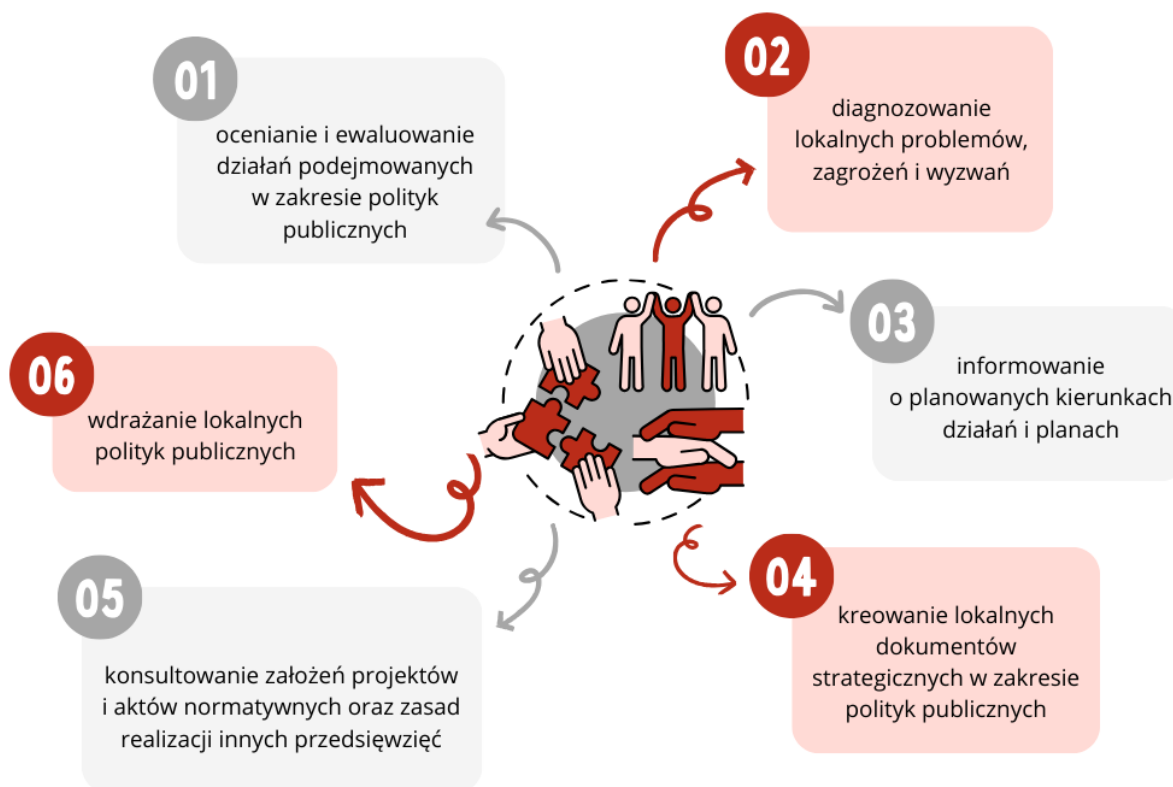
01

ocenianie i ewaluowanie działań podejmowanych w zakresie polityk publicznych

02

diagnozowanie lokalnych problemów, zagrożeń i wyzwań

03

informowanie o planowanych kierunkach działań i planach

06

wdrażanie lokalnych polityk publicznych

04

kreowanie lokalnych dokumentów strategicznych w zakresie polityk publicznych

05

konsultowanie założeń projektów i aktów normatywnych oraz zasad realizacji innych przedsięwzięć